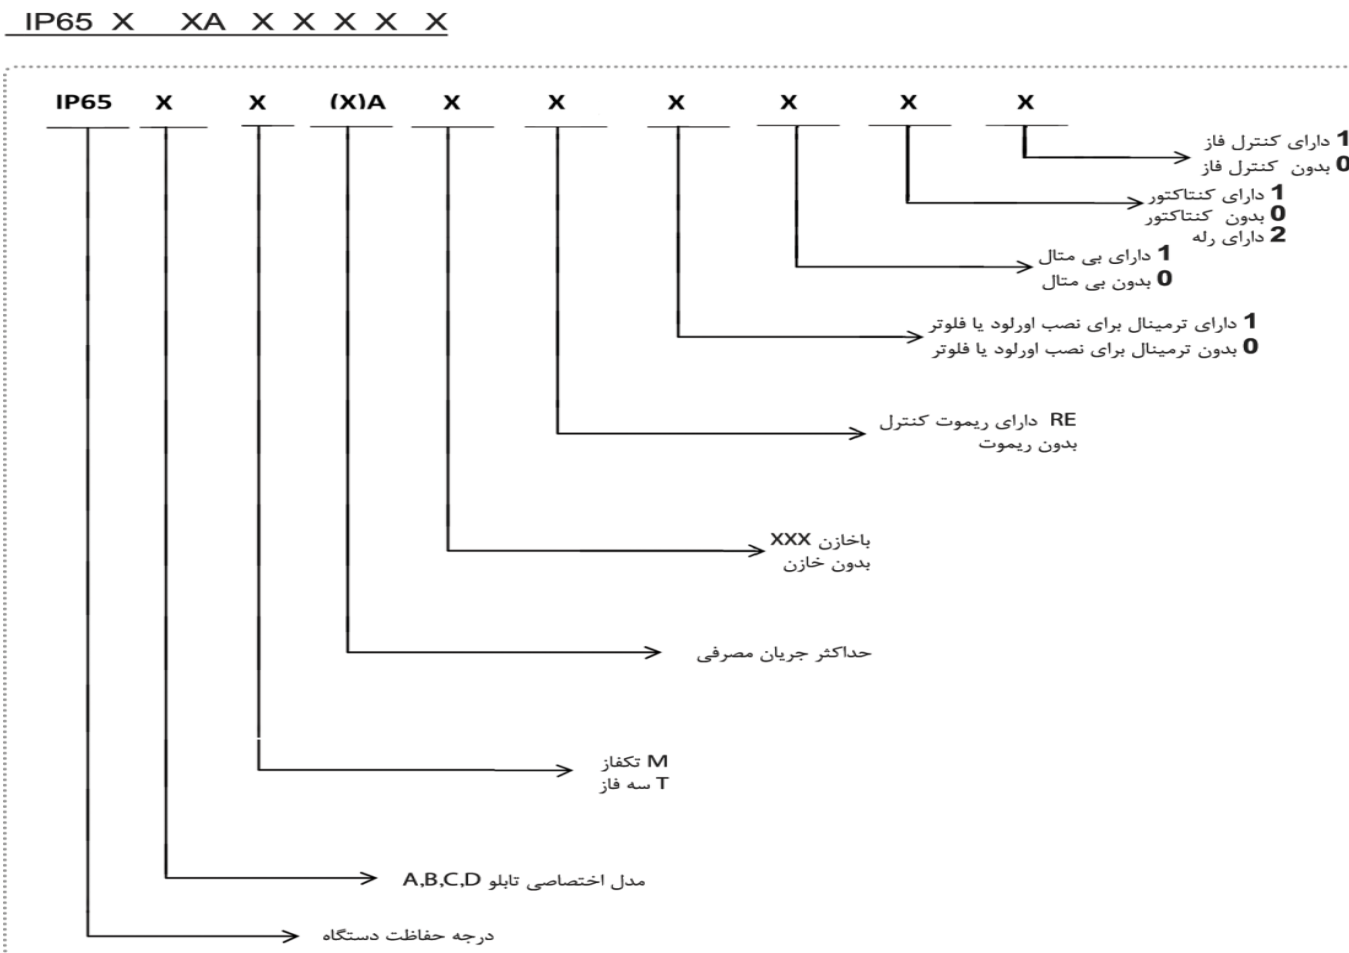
IP65 X XA X X X X X

IP65 X X (X)A X X X X X X

1 دارای کنترل فاز
0 بدون کنترل فاز

1 دارای کنتاکتور
0 بدون کنتاکتور
2 دارای رله

1 دارای بی متال
0 بدون بی متال

1 دارای ترمینال برای نصب اورلود یا فلوتر
0 بدون ترمینال برای نصب اورلود یا فلوتر

RE دارای ریموت کنترل
بدون ریموت

باخازن XXX
بدون خازن

حداکثر جریان مصرفی

M تکفاز
T سه فاز

مدل اختصاصی تابلو A,B,C,D

درجه حفاظت دستگاه